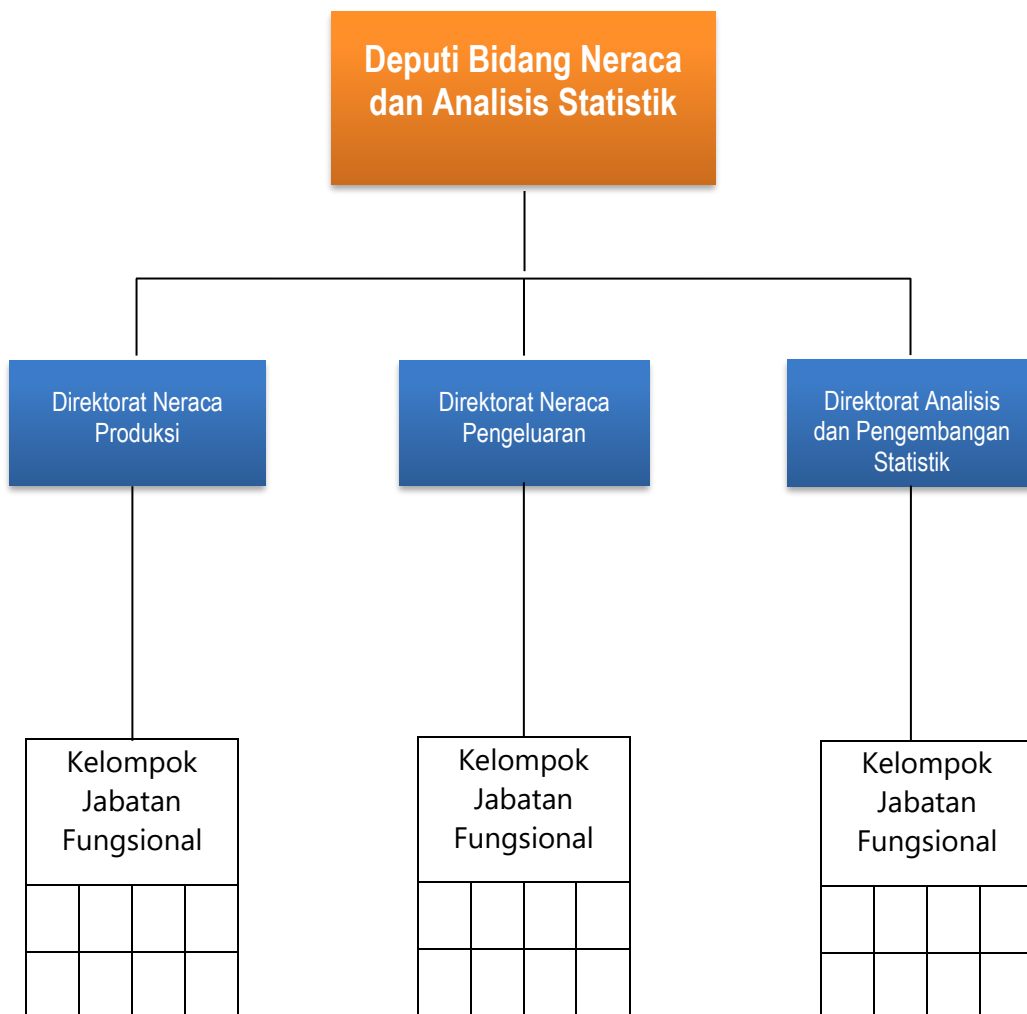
Deputi Bidang Neraca dan Analisis Statistik

Direktorat Neraca Produksi

Direktorat Neraca Pengeluaran

Direktorat Analisis dan Pengembangan Statistik

Kelompok Jabatan Fungsional

Kelompok Jabatan Fungsional

Kelompok Jabatan Fungsional